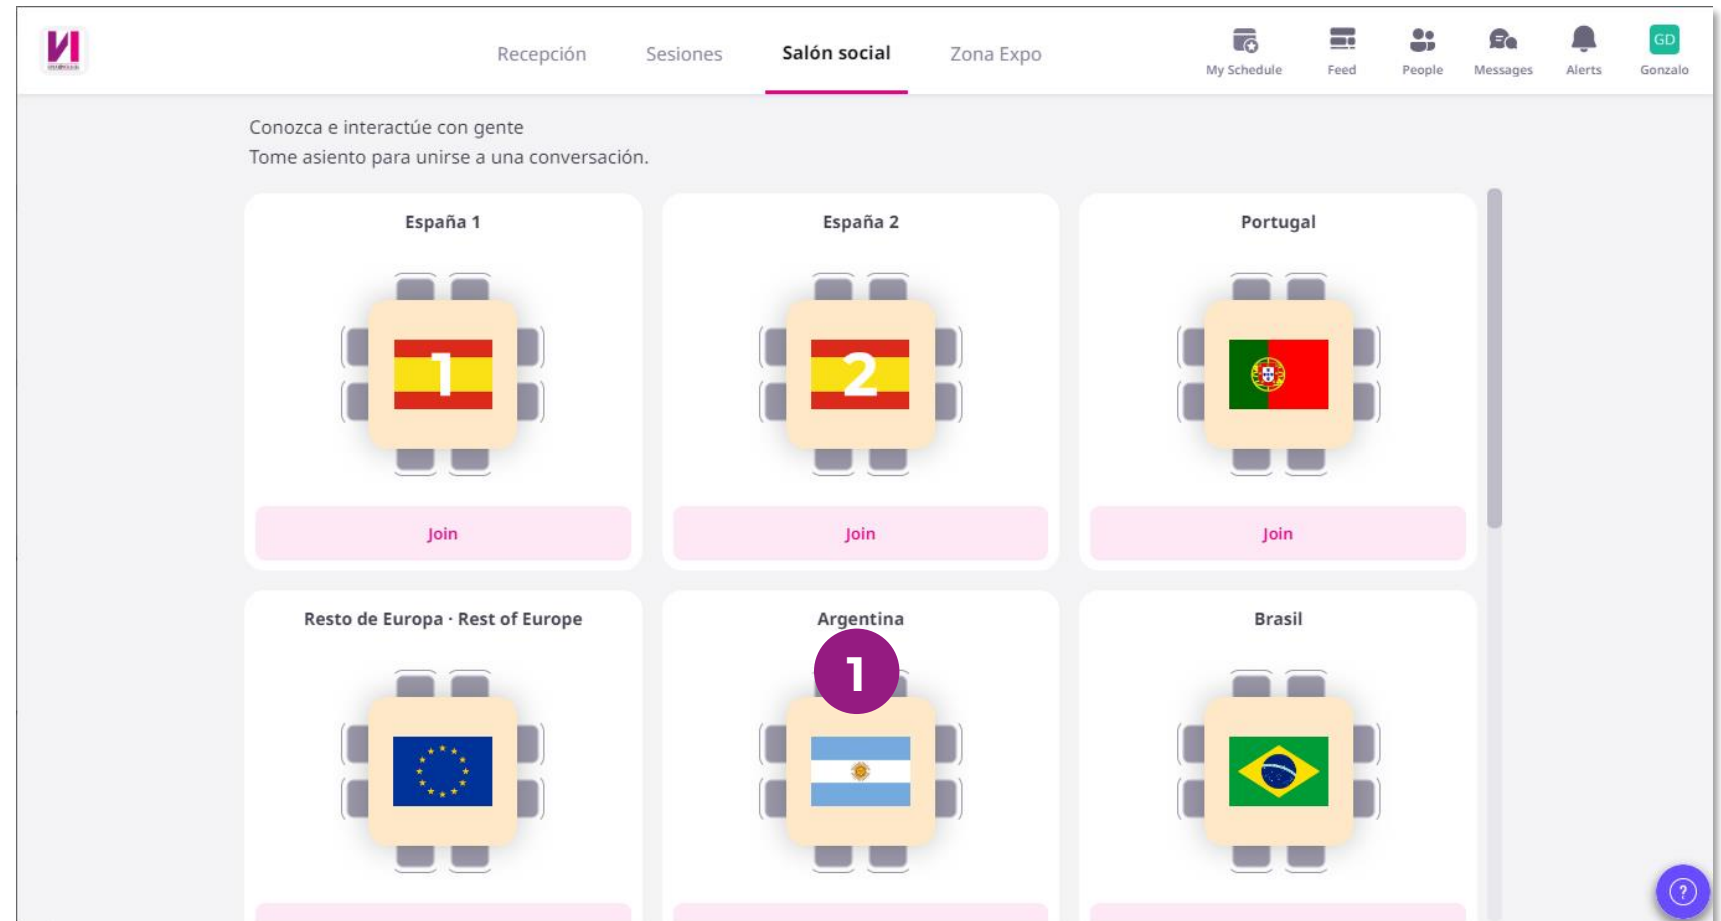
Recepción Sesiones Salón social Zona Expo

My Schedule Feed People Messages Alerts GD Gonzalo

Conozca e interactúe con gente
Tome asiento para unirse a una conversación.

España 1

1

Join

España 2

2

Join

Portugal

Join

Resto de Europa · Rest of Europe

Argentina

1

Brasil

?